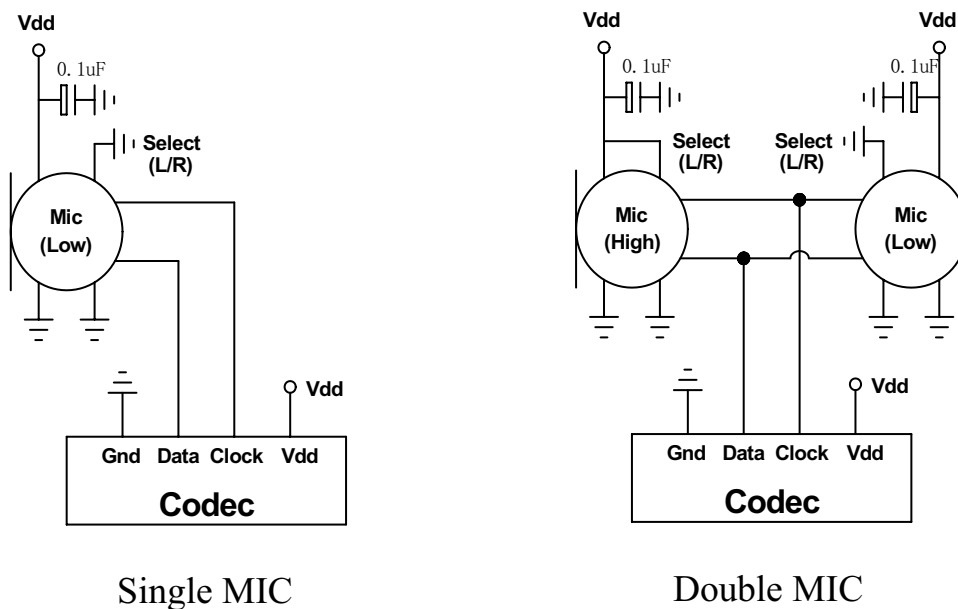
Vdd

0. 1uF

Select (L/R)

Mic (Low)

Vdd

Gnd Data Clock Vdd

Codec

Single MIC

Vdd

Vdd

0. 1uF

0. 1uF

Select (L/R)

Select (L/R)

Mic (High)

Mic (Low)

Vdd

Gnd Data Clock Vdd

Codec

Double MIC